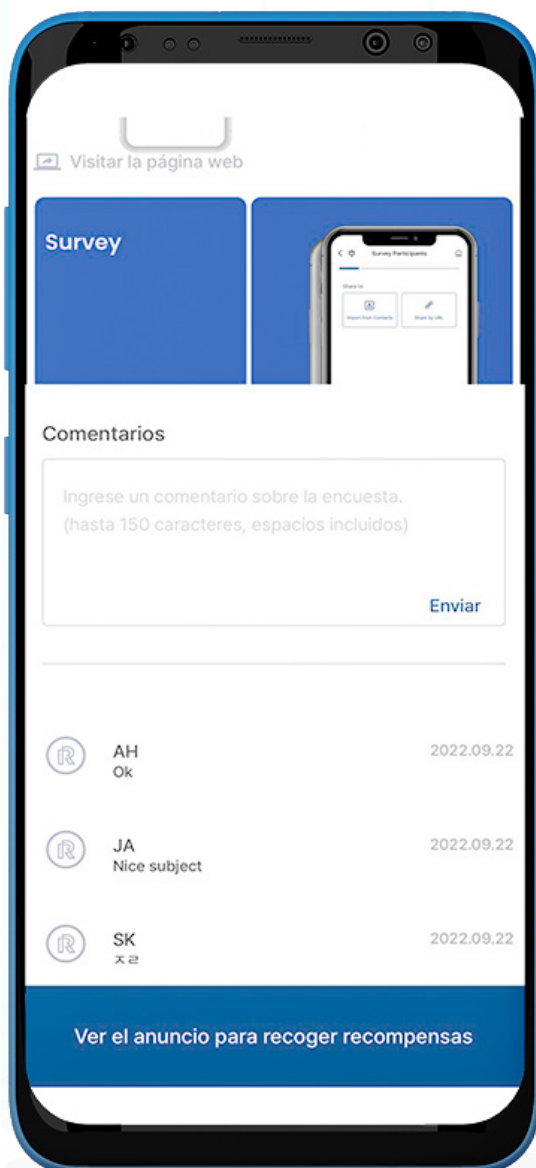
Visitar la página web

Survey

Survey Participants

Share to

Import from Contacts

Share by URL

Comentarios

Ingrese un comentario sobre la encuesta. (hasta 150 caracteres, espacios incluidos)

Enviar

AH
Ok
2022.09.22

JA
Nice subject
2022.09.22

SK
ㅈㄹ
2022.09.22

Ver el anuncio para recoger recompensas